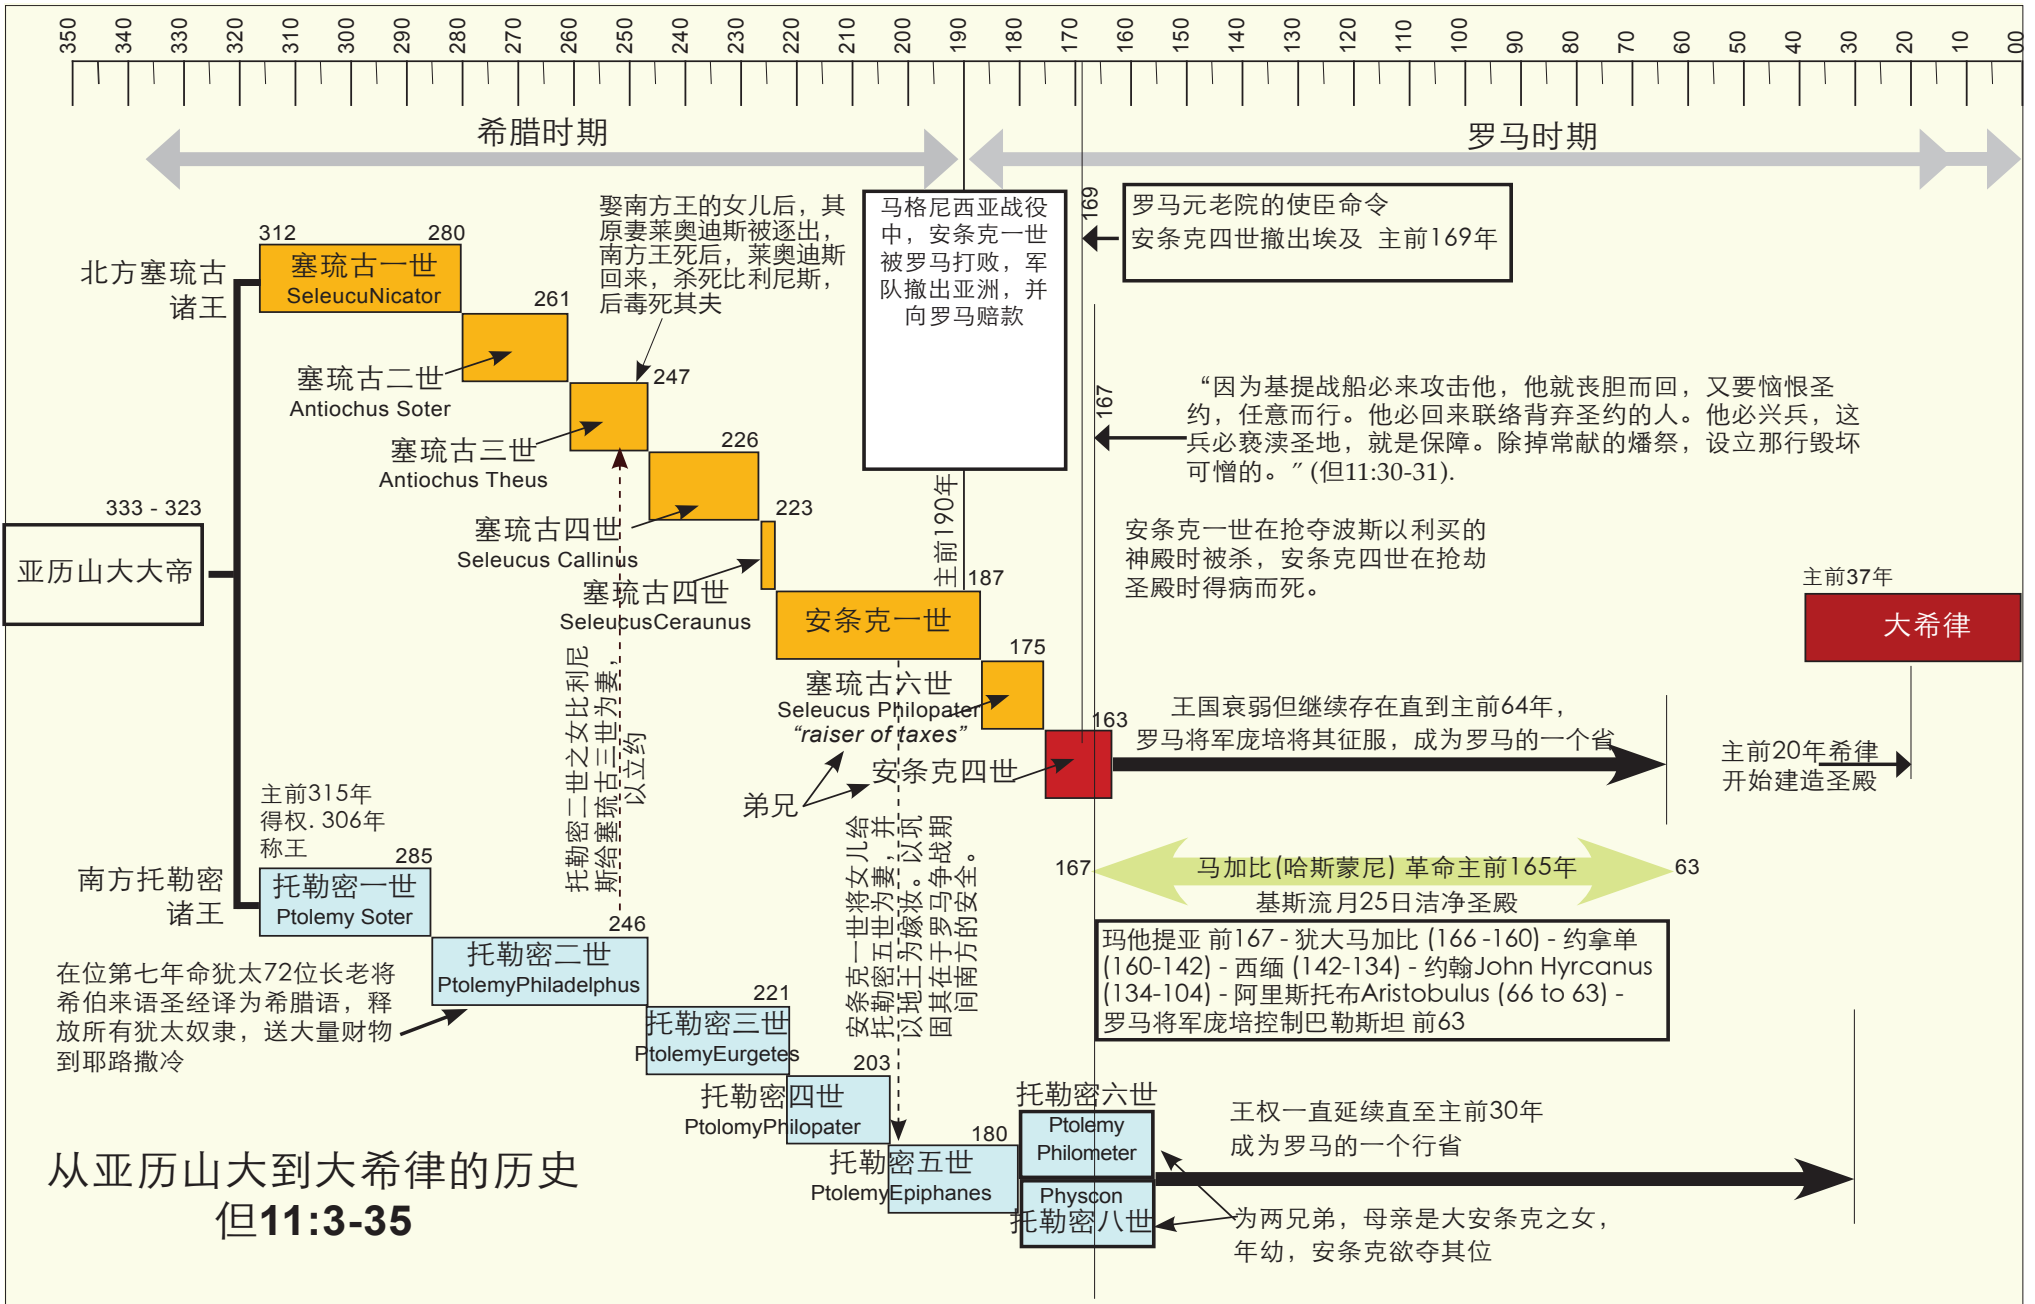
350 340 330 320 310 300 290 280 270 260 250 240 230 220 210 200 190 180 170 160 150 140 130 120 110 100 90 80 70 60 50 40 30 20 10 00

希腊时期

罗马时期

娶南方王的女儿后，其原妻莱奥迪斯被逐出，南方王死后，莱奥迪斯回来，杀死比利尼斯，后毒死其夫

马格尼西亚战役中，安条克一世被罗马打败，军队撤出亚洲，并向罗马赔款

169

罗马元老院的使臣命令安条克四世撤出埃及 主前169年

北方塞琉古诸王

312 280
塞琉古一世
SeleucuNicator

261

塞琉古二世
Antiochus Soter

247

塞琉古三世
Antiochus Theus

226

塞琉古四世
Seleucus Callinus

223

塞琉古四世
SeleucusCeraunus

167

“因为基提战船必来攻击他，他就丧胆而回，又要恼恨圣约，任意而行。他必回来联络背弃圣约的人。他必兴兵，这兵必亵渎圣地，就是保障。除掉常献的燔祭，设立那行毁坏可憎的。” (但11:30-31).

333 - 323
亚历山大大帝

主前190年

187

安条克一世

安条克一世在抢夺波斯以利买的神殿时被杀，安条克四世在抢劫圣殿时得病而死。

主前37年
大希律

托勒密二世之女比利尼斯给塞琉古三世为妻，以立约

175

塞琉古六世
Seleucus Philopater
“raiser of taxes”

163

王国衰弱但继续存在直到主前64年，罗马将军庞培将其征服，成为罗马的一个省

安条克四世

弟兄

主前20年希律开始建造圣殿

主前315年得权. 306年称王

285

南方托勒密诸王

托勒密一世
Ptolemy Soter

安条克一世将女儿给托勒密五世为妻，以巩固其在南方的安全。以地土为嫁妆，以期间于罗马战争

167

马加比(哈斯蒙尼) 革命主前165年

63

基斯流月25日洁净圣殿

246

托勒密二世
PtolemyPhiladelphus

在位第七年命犹太72位长老将希伯来语圣经译为希腊语，释放所有犹太奴隶，送大量财物到耶路撒冷

玛他提亚 前167 - 犹大马加比 (166 -160) - 约拿单 (160-142) - 西缅 (142-134) - 约翰John Hyrcanus (134-104) - 阿里斯托布Aristobulus (66 to 63) - 罗马将军庞培控制巴勒斯坦 前63

221

托勒密三世
PtolemyEurgetes

203

托勒密四世
PtolemyPhilopater

托勒密六世
Ptolemy Philometer

王权一直延续直至主前30年成为罗马的一个行省

180

托勒密五世
PtolemyEpiphanes

Physcon
托勒密八世

为两兄弟，母亲是大安条克之女，年幼，安条克欲夺其位

从亚历山大到大希律的历史
但11:3-35